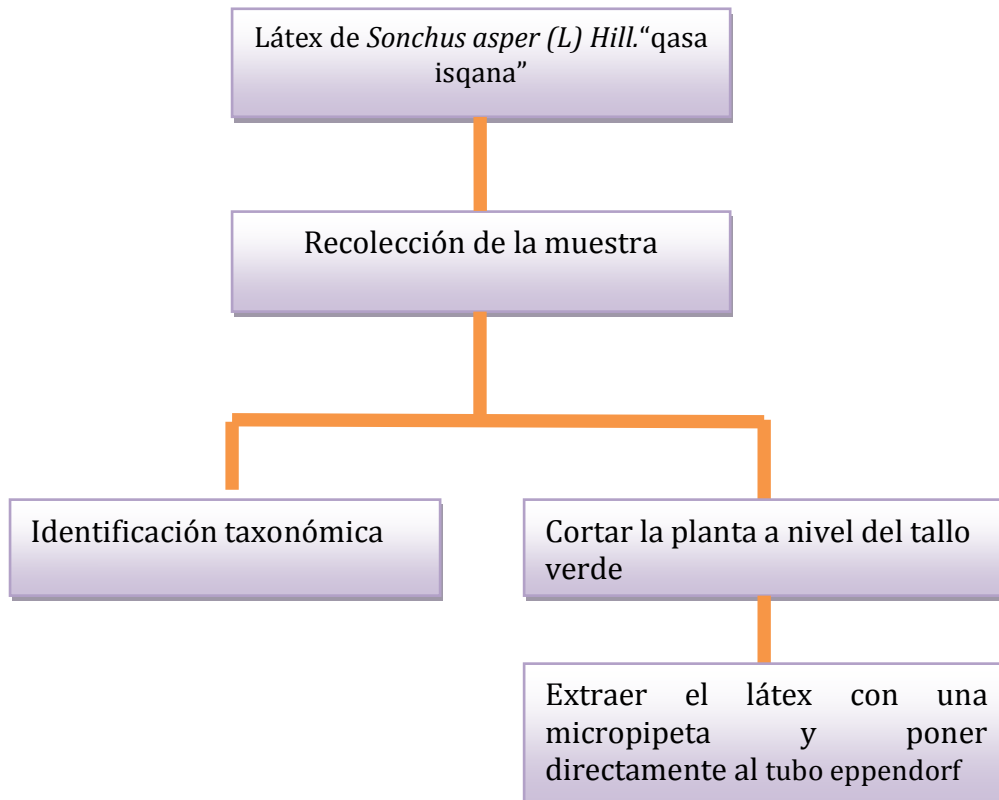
Látex de *Sonchus asper (L) Hill.*“qasa isqana”

Recolección de la muestra

Identificación taxonómica

Cortar la planta a nivel del tallo verde

Extraer el látex con una micropipeta y poner directamente al tubo eppendorf